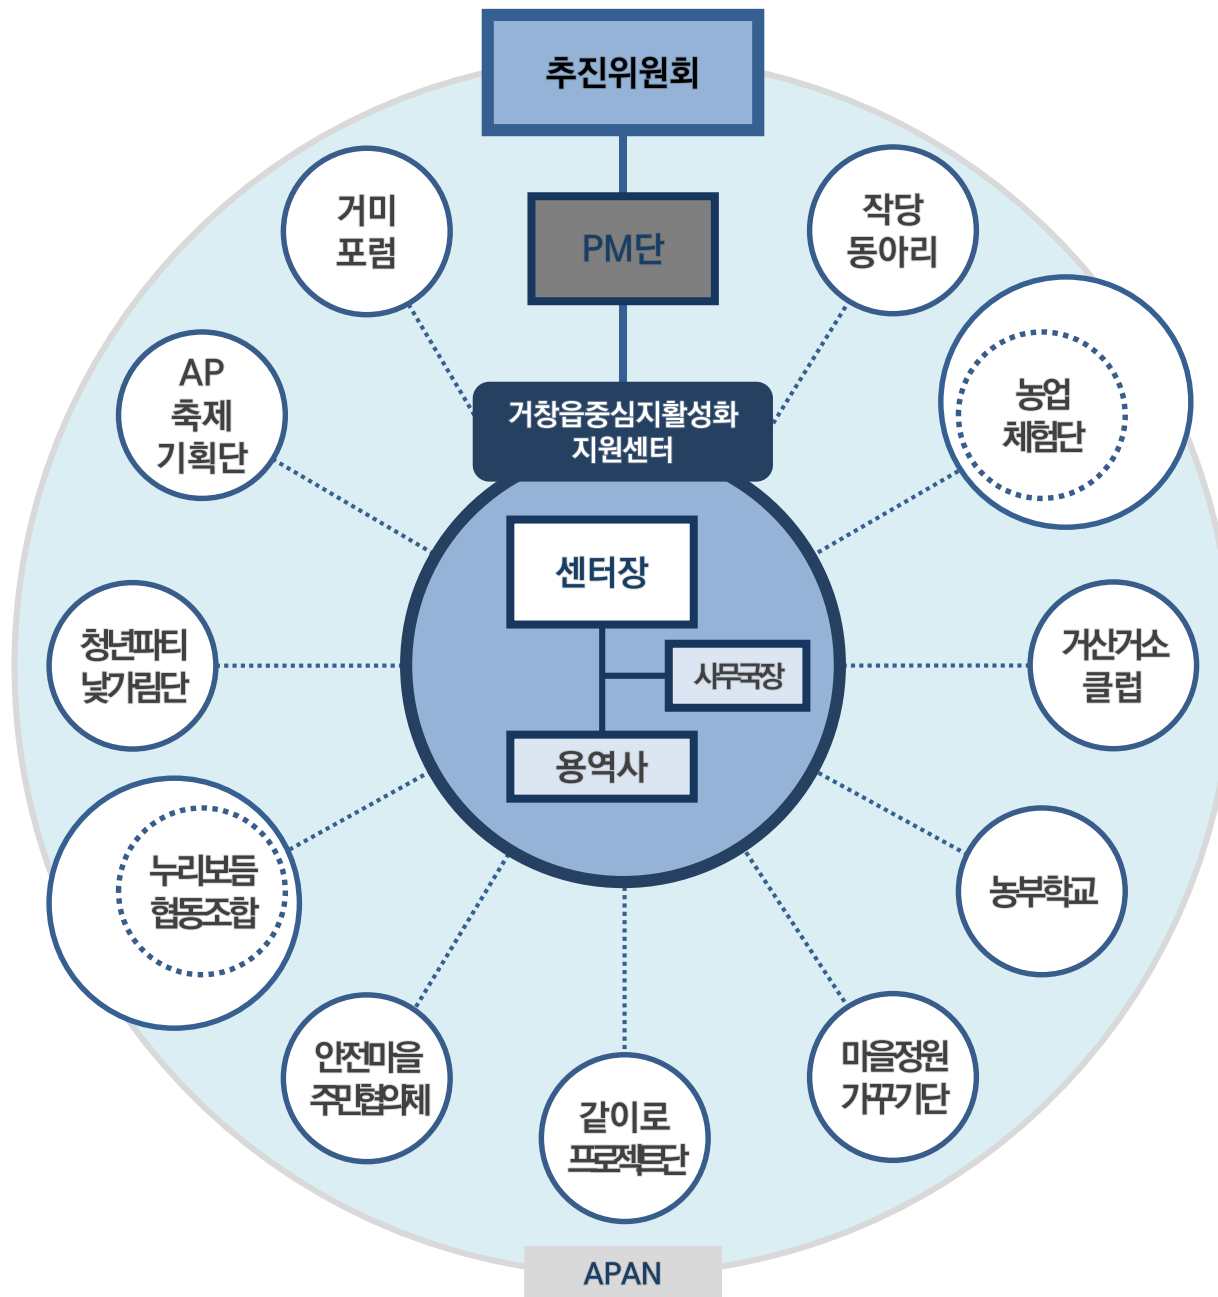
추진위원회

PM단

거창읍중심지활성화 지원센터

센터장

사무국장

용역사

거미 포럼

작당 동아리

AP 축제 기획단

농업 체험단

청년파티 낯가림단

거산거소 클럽

누리보듬 협동조합

농부학교

안전마을 주민협의체

같이로 프로젝트단

마을정원 가꾸기단

APAN